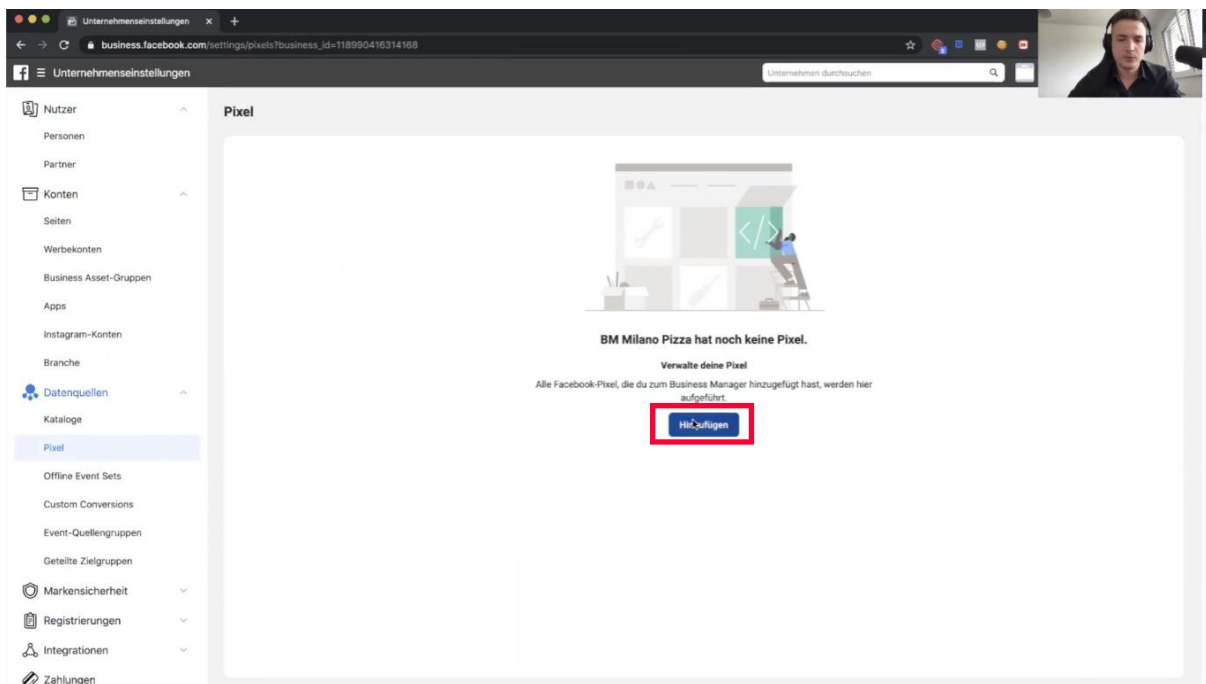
Unternehmenseinstellungen

business.facebook.com/settings/pixels?business_id=118990416314168

Unternehmenseinstellungen

Unternehmen durchsuchen

Nutzer
Personen
Partner
Konten
Seiten
Werbekonten
Business Asset-Gruppen
Apps
Instagram-Konten
Branche
Datenquellen
Kataloge
Pixel
Offline Event Sets
Custom Conversions
Event-Quellengruppen
Geteilte Zielgruppen
Markensicherheit
Registrierungen
Integrationen
Zahlungen

Pixel

BM Milano Pizza hat noch keine Pixel.

Verwalte deine Pixel

Alle Facebook-Pixel, die du zum Business Manager hinzugefügt hast, werden hier aufgeführt.

Hinzufügen